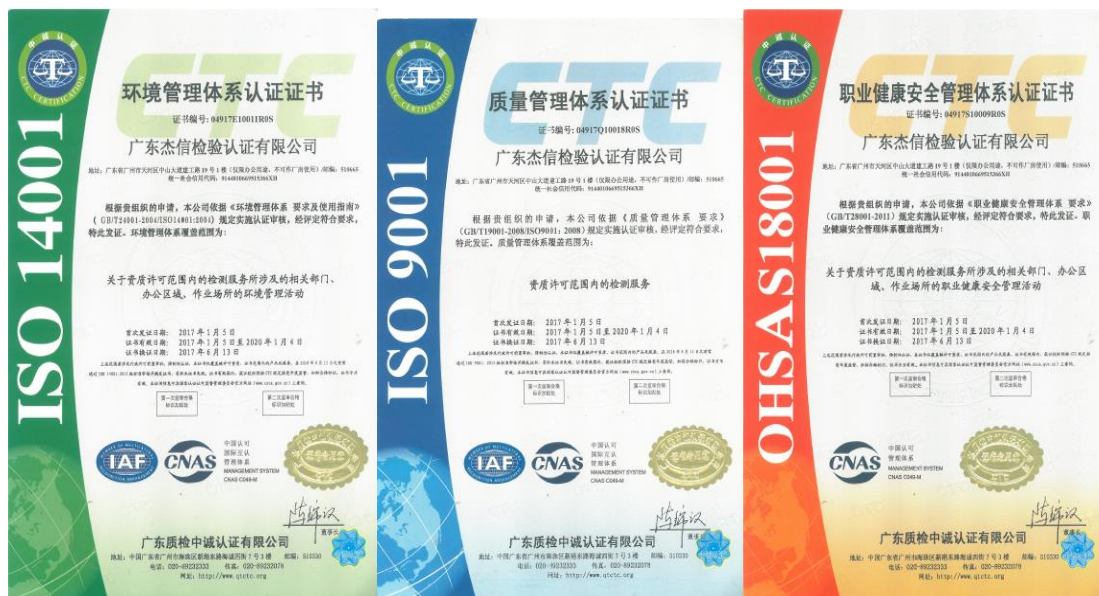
中诚认证
CTC CERTIFICATION

ISO 14001

CTC

环境管理体系认证证书

证书编号：04917E10011R0S

广东杰信检验认证有限公司

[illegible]

根据贵组织的申请，本公司依据《环境管理体系 要求及使用指南》（GB/T24001-2016/ISO14001:2015）规定实施认证审核，经评定符合要求，特此发证。环境管理体系覆盖范围为：

关于贵质许可范围内的检测服务所涉及的相关部门、办公区域、作业场所的环境管理活动

首次发证日期：2017 年 1 月 5 日
证书有效期：2017 年 1 月 5 日至 2020 年 1 月 4 日
证书换证日期：2017 年 6 月 13 日

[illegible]

IAF
CNAS
中国认可
国际互认
管理体系
MANAGEMENT SYSTEM
CNAS C049-M

广东质检中诚认证有限公司

地址：中国广东省广州市海珠区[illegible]
电话：020-89232333 传真：020-89232079
网址：http://www.qtctc.org

中诚认证
CTC CERTIFICATION

ISO 9001

CTC

质量管理体系认证证书

证书编号：04917Q10018R0S

广东杰信检验认证有限公司

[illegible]

根据贵组织的申请，本公司依据《质量管理体系 要求》（GB/T19001-2008/ISO9001:2008）规定实施认证审核，经评定符合要求，特此发证。质量管理体系覆盖范围为：

资质许可范围内的检测服务

首次发证日期：2017 年 1 月 5 日
证书有效期：2017 年 1 月 5 日至 2020 年 1 月 4 日
证书换证日期：2017 年 6 月 13 日

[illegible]

IAF
CNAS
中国认可
国际互认
管理体系
MANAGEMENT SYSTEM
CNAS C049-M

广东质检中诚认证有限公司

地址：中国广东省广州市海珠区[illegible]
电话：020-89232333 传真：020-89232079
网址：http://www.qtctc.org

中诚认证
CTC CERTIFICATION

OHSAS18001

CTC

职业健康安全管理体系认证证书

证书编号：04917S10009R0S

广东杰信检验认证有限公司

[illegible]

根据贵组织的申请，本公司依据《职业健康安全管理体系 要求》（GB/T28001-2011）规定实施认证审核，经评定符合要求，特此发证。职业健康安全管理体系覆盖范围为：

关于贵质许可范围内的检测服务所涉及的相关部门、办公区域、作业场所的职业健康安全管理活动

首次发证日期：2017 年 1 月 5 日
证书有效期：2017 年 1 月 5 日至 2020 年 1 月 4 日
证书换证日期：2017 年 6 月 13 日

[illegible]

CNAS
中国认可
管理体系
MANAGEMENT SYSTEM
CNAS C049-M

广东质检中诚认证有限公司

地址：中国广东省广州市海珠区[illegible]
电话：020-89232333 传真：020-89232079
网址：http://www.qtctc.org